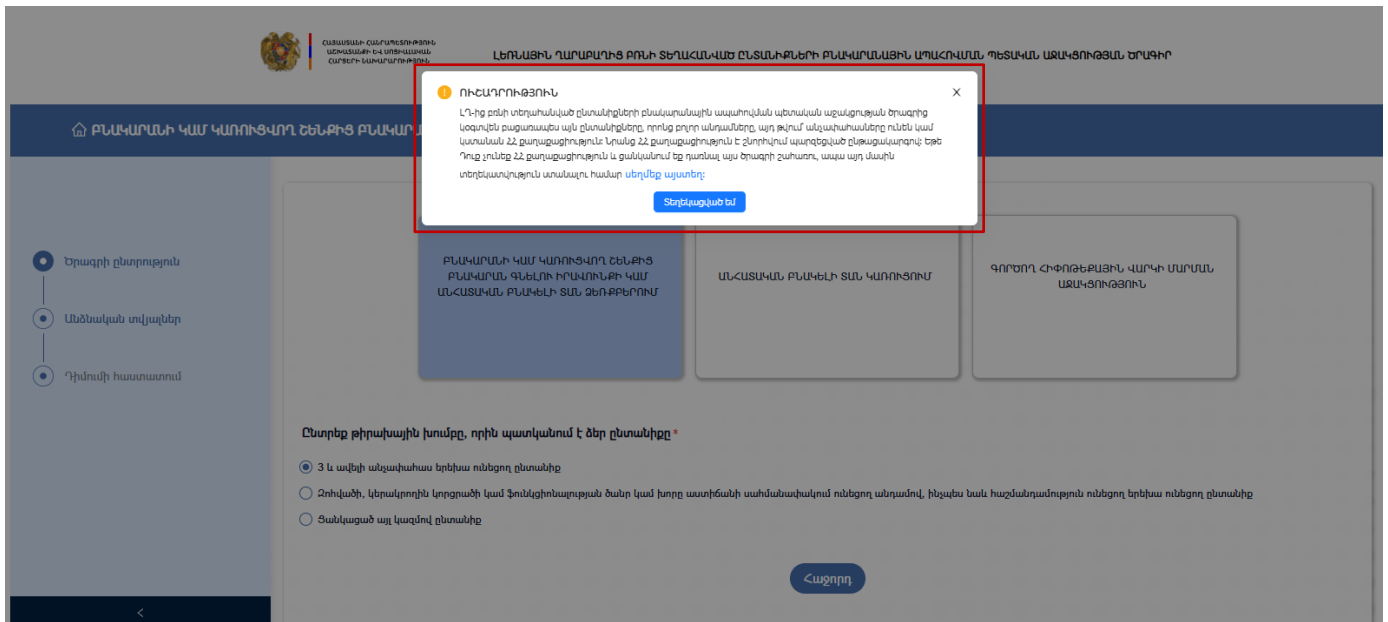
ՀԱՅԱՍՏԱՆԻ ՀԱՆՐԱՊԵՏՈՒԹՅԱՆ ԱՇԽԱՏԱՆՔԻ ԵՎ ՍՈՑԻԱԼԱԿԱՆ ՀԱՐՑԵՐԻ ՆԱԽԱՐԱՐՈՒԹՅՈՒՆ

ԼԵՌՆԱՅԻՆ ՂԱՐԱԲԱՂԻՑ ԲՌՆԻ ՏԵՂԱՀԱՆՎԱԾ ԸՆՏԱՆԻՔՆԵՐԻ ԲՆԱԿԱՐԱՆԱՅԻՆ ԱՊԱՀՈՎՄԱՆ ՊԵՏԱԿԱՆ ԱՋԱԿՑՈՒԹՅԱՆ ԾՐԱԳԻՐ

ԲՆԱԿԱՐԱՆԻ ԿԱՄ ԿԱՌՈՒՑՎՈՂ ՇԵՆՔԻՑ ԲՆԱԿԱՐ

ՈՒՇԱԴՐՈՒԹՅՈՒՆ

ԼՂ-ից բռնի տեղահանված ընտանիքների բնակարանային ապահովման պետական աջակցության ծրագրից կօգտվեն բացառապես այն ընտանիքները, որոնց բոլոր անդամները, այդ թվում անչափահասները ունեն կամ կստանան ՀՀ քաղաքացիություն: Նրանց ՀՀ քաղաքացիություն է շնորհվում պարզեցված ընթացակարգով: Եթե Դուք չունեք ՀՀ քաղաքացիություն և ցանկանում եք դառնալ այս ծրագրի շահառու, ապա այդ մասին տեղեկատվություն ստանալու համար սեղմեք այստեղ:

Տեղեկացված եմ

Ծրագրի ընտրություն

Անձնական տվյալներ

Դիմումի հաստատում

ԲՆԱԿԱՐԱՆԻ ԿԱՄ ԿԱՌՈՒՑՎՈՂ ՇԵՆՔԻՑ ԲՆԱԿԱՐԱՆ ԳՆԵԼՈՒ ԻՐԱՎՈՒՆՔԻ ԿԱՄ ԱՆՀԱՏԱԿԱՆ ԲՆԱԿԵԼԻ ՏԱՆ ՁԵՌՔԲԵՐՈՒՄ

ԱՆՀԱՏԱԿԱՆ ԲՆԱԿԵԼԻ ՏԱՆ ԿԱՌՈՒՑՈՒՄ

ԳՈՐԾՈՂ ՀԻՓՈԹԵՔԱՅԻՆ ՎԱՐԿԻ ՄԱՐՄԱՆ ԱՋԱԿՑՈՒԹՅՈՒՆ

Ընտրեք թիրախային խումբը, որին պատկանում է ձեր ընտանիքը *

3 և ավելի անչափահաս երեխա ունեցող ընտանիք

Զոհվածի, կերակրողին կորցրածի կամ ֆունկցիոնալության ծանր կամ խորը աստիճանի սահմանափակում ունեցող անդամով, ինչպես նաև հաշմանդամություն ունեցող երեխա ունեցող ընտանիք

Ցանկացած այլ կազմով ընտանիք

Հաջորդ

<